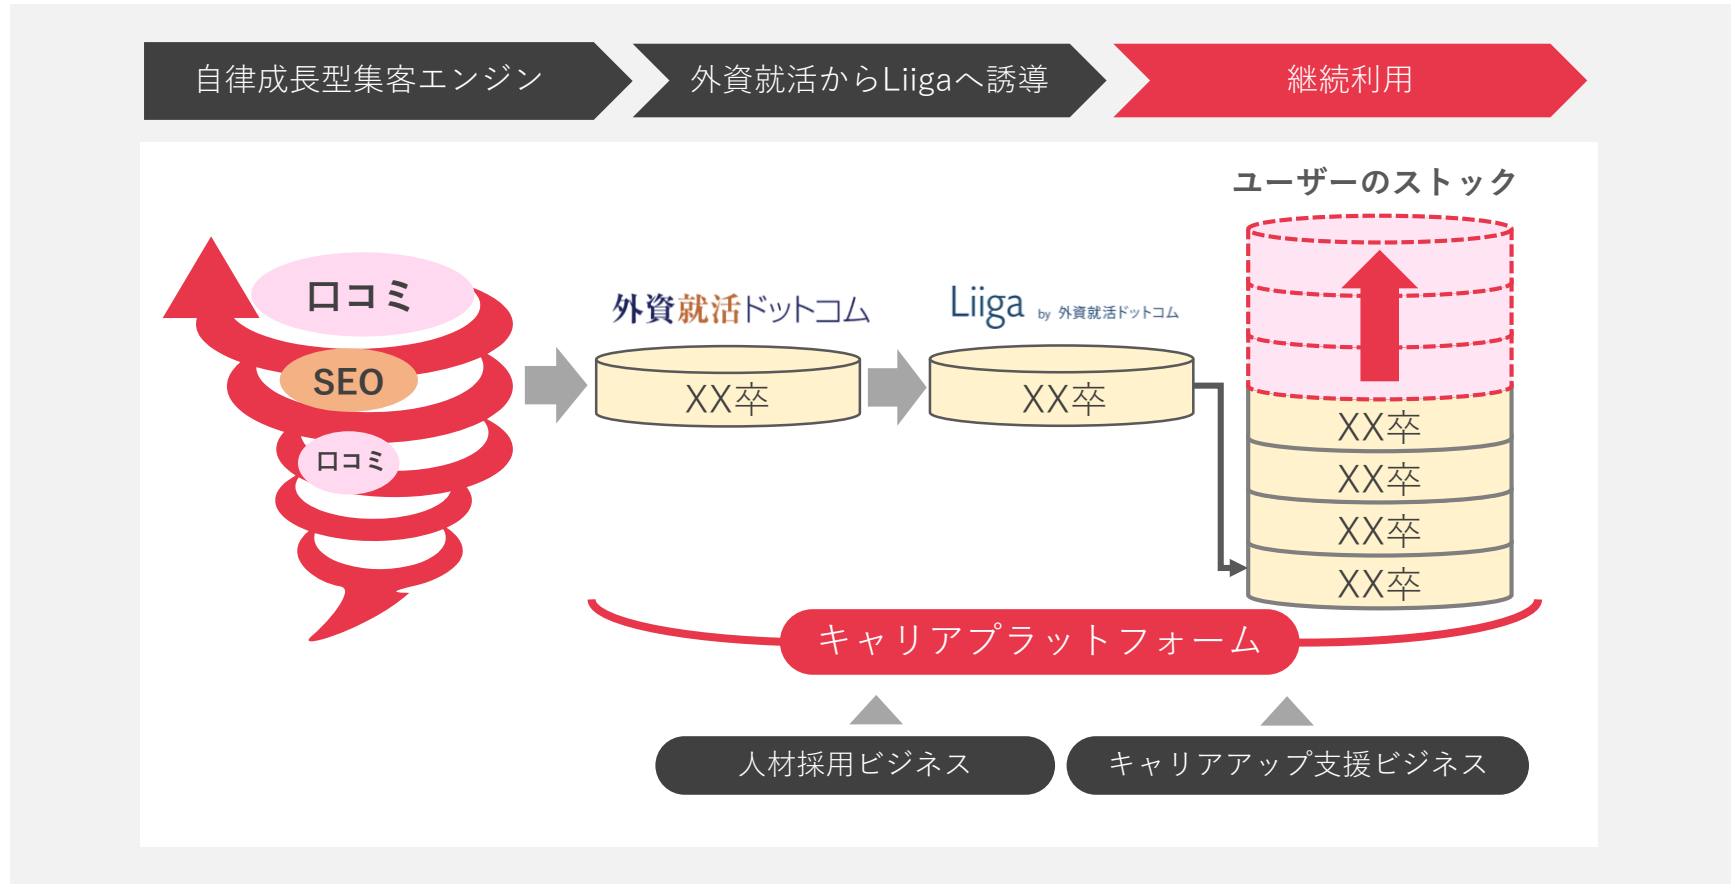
自律成長型集客エンジン

外資就活からLiigaへ誘導

継続利用

ユーザーのストック

口コミ

SEO

口コミ

外資就活ドットコム

XX卒

Liiga by 外資就活ドットコム

XX卒

XX卒

XX卒

XX卒

XX卒

キャリアプラットフォーム

人材採用ビジネス

キャリアアップ支援ビジネス